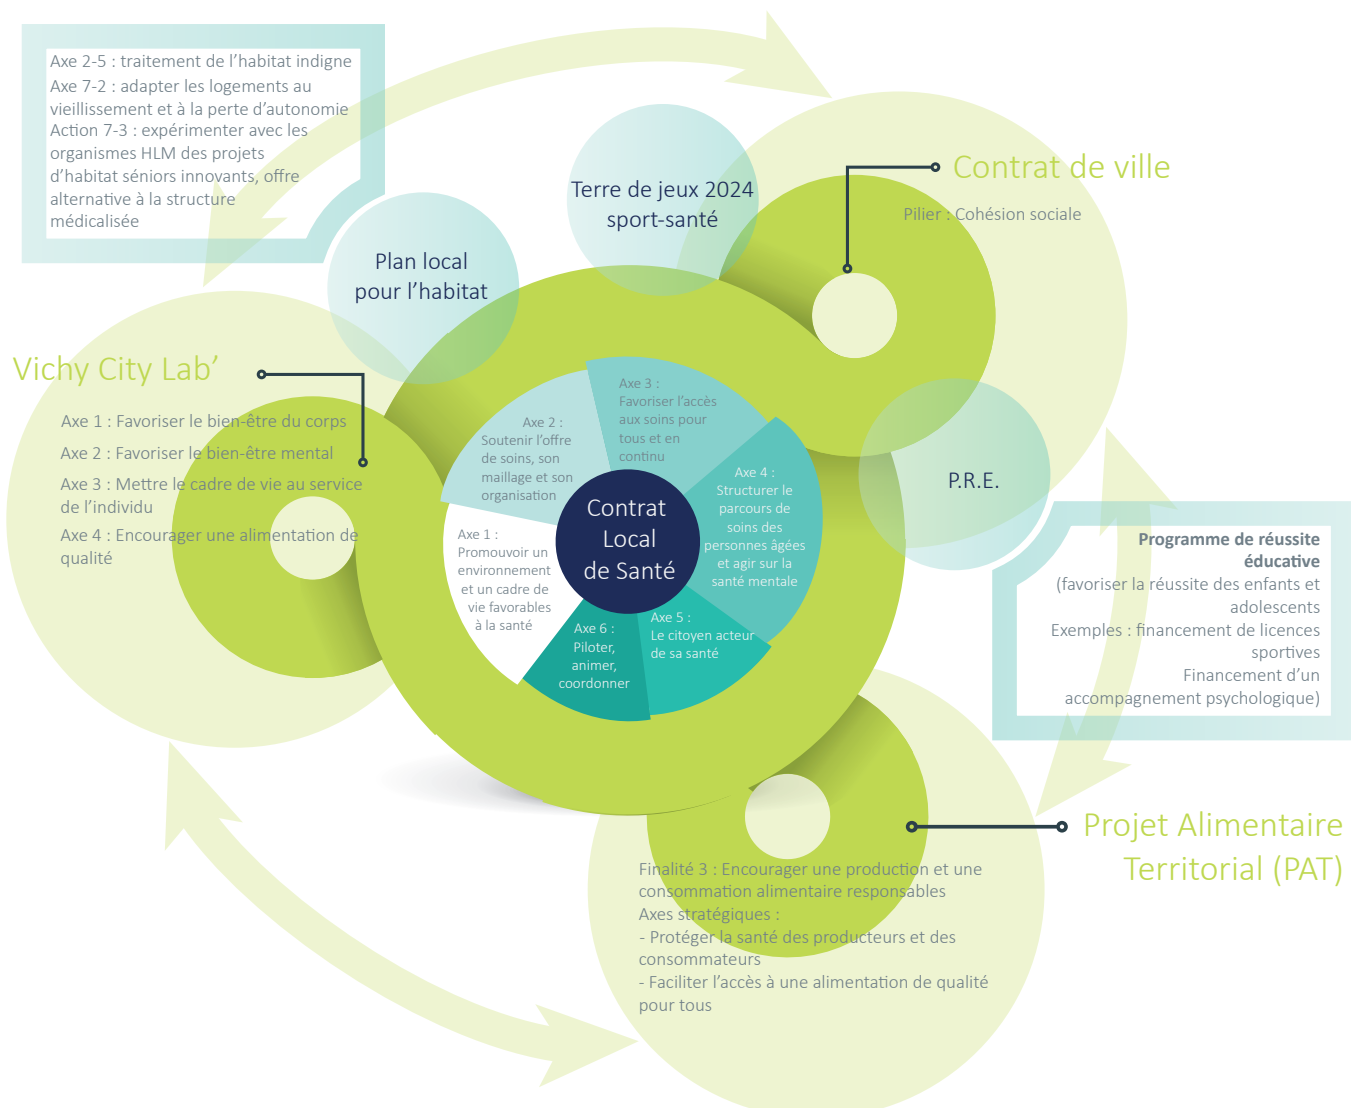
Axe 2-5 : traitement de l'habitat indigne
Axe 7-2 : adapter les logements au vieillissement et à la perte d'autonomie
Action 7-3 : expérimenter avec les organismes HLM des projets d'habitat séniors innovants, offre alternative à la structure médicalisée

Terre de jeux 2024
sport-santé

Contrat de ville

Pilier : Cohésion sociale

Plan local pour l'habitat

Vichy City Lab'

Axe 1 : Favoriser le bien-être du corps
Axe 2 : Favoriser le bien-être mental
Axe 3 : Mettre le cadre de vie au service de l'individu
Axe 4 : Encourager une alimentation de qualité

Axe 3 : Favoriser l'accès aux soins pour tous et en continu

Axe 2 : Soutenir l'offre de soins, son maillage et son organisation

Axe 4 : Structurer le parcours de soins des personnes âgées et agir sur la santé mentale

Contrat Local de Santé

Axe 1 : Promouvoir un environnement et un cadre de vie favorables à la santé

Axe 5 : Le citoyen acteur de sa santé

Axe 6 : Piloter, animer, coordonner

P.R.E.

Programme de réussite éducative
(favoriser la réussite des enfants et adolescents
Exemples : financement de licences sportives
Financement d'un accompagnement psychologique)

Projet Alimentaire Territorial (PAT)

Finalité 3 : Encourager une production et une consommation alimentaire responsables
Axes stratégiques :
- Protéger la santé des producteurs et des consommateurs
- Faciliter l'accès à une alimentation de qualité pour tous